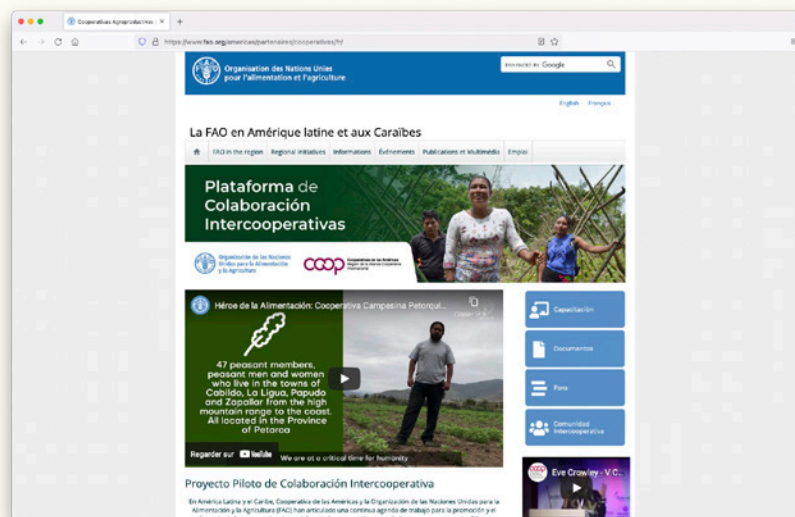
Cooperativas Agroproductivas | ×

https://www.fao.org/americas/partenaires/cooperativas/fr/

Organisation des Nations Unies pour l'alimentation et l'agriculture

ENHANCED BY Google

English Français

La FAO en Amérique latine et aux Caraïbes

FAO in the region | Regional initiatives | Informations | Événements | Publications et Multimédia | Emploi

Plataforma de Colaboración Intercooperativas

Organización de las Naciones Unidas para la Alimentación y la Agricultura

coop Cooperativas de las Américas Región de la Alianza Cooperativa Internacional

Héroe de la Alimentación: Cooperativa Campesina Petorqui...

Copier le lien

47 peasant members, peasant men and women who live in the towns of Cabildo, La Ligua, Papudo and Zapallar from the high mountain range to the coast. All located in the Province of Petorca

Regarder sur YouTube

We are at a critical time for humanity

Capacitación

Documentos

Foro

Comunidad Intercooperativa

Eve Crowley - V.C...

Proyecto Piloto de Colaboración Intercooperativa

En América Latina y el Caribe, Cooperativas de las Américas y la Organización de las Naciones Unidas para la Alimentación y la Agricultura (FAO) han articulado una continua agenda de trabajo para la promoción y el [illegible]